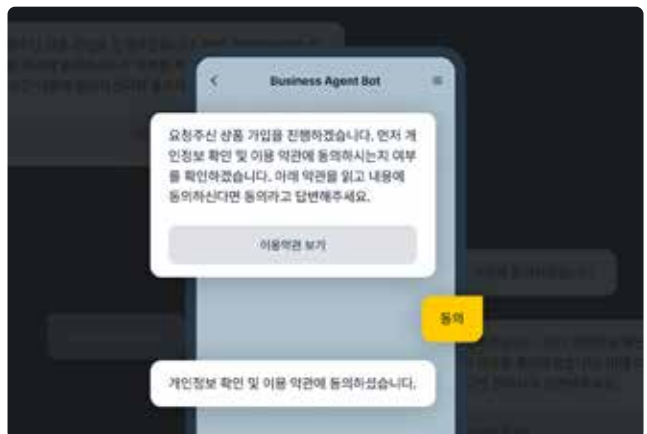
Business Agent Bot

요청주신 상품 가입을 진행하겠습니다. 먼저 개인정보 확인 및 이용 약관에 동의하시는지 여부를 확인하겠습니다. 아래 약관을 읽고 내용에 동의하신다면 동의라고 답변해주세요.

이용약관 보기

동의

개인정보 확인 및 이용 약관에 동의하셨습니다.